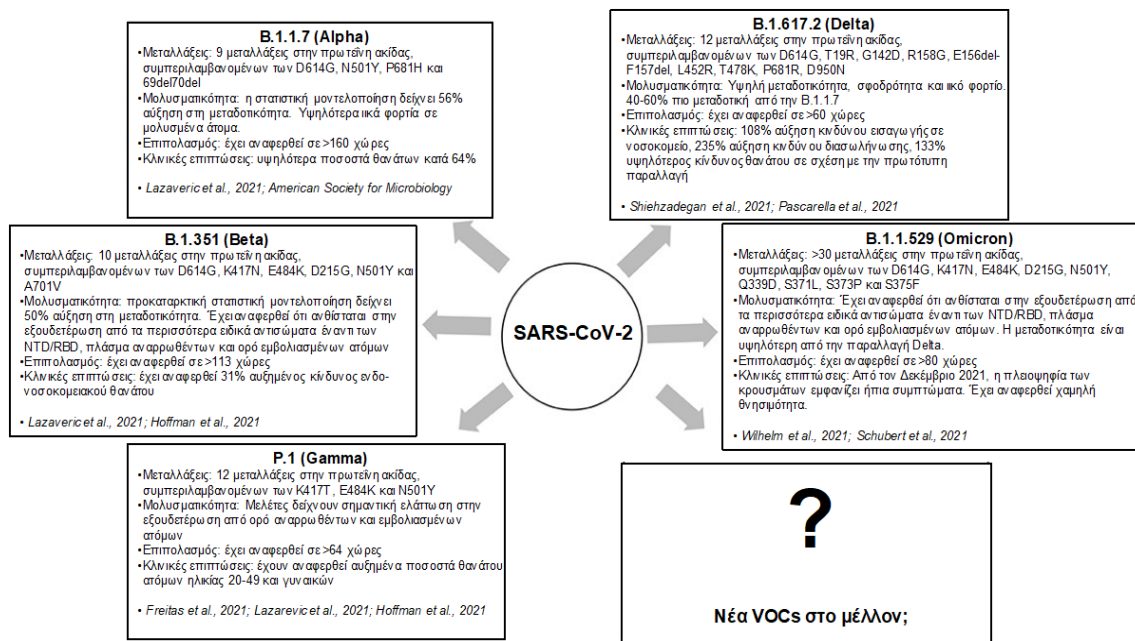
B.1.1.7 (Alpha)
•Μεταλλάξεις: 9 μεταλλάξεις στην πρωτεΐνη ακίδας, συμπεριλαμβανομένων των D614G, N501Y, P681H και 69del70del
•Μολυσματικότητα: η στατιστική μοντελοποίηση δείχνει 56% αύξηση στη μεταδοτικότητα. Υψηλότερα ιικά φορτία σε μολυσμένα άτομα.
•Επιπολασμός: έχει αναφερθεί σε >160 χώρες
•Κλινικές επιπτώσεις: υψηλότερα ποσοστά θανάτων κατά 64%

• Lazaveric et al., 2021; American Society for Microbiology

B.1.617.2 (Delta)
•Μεταλλάξεις: 12 μεταλλάξεις στην πρωτεΐνη ακίδας, συμπεριλαμβανομένων των D614G, T19R, G142D, R158G, E156del-F157del, L452R, T478K, P681R, D950N
•Μολυσματικότητα: Υψηλή μεταδοτικότητα, σφοδρότητα και ιικό φορτίο. 40-60% πιο μεταδοτική από την B.1.1.7
•Επιπολασμός: έχει αναφερθεί σε >60 χώρες
•Κλινικές επιπτώσεις: 108% αύξηση κινδύνου εισαγωγής σε νοσοκομείο, 235% αύξηση κινδύνου διασωλήνωσης, 133% υψηλότερος κίνδυνος θανάτου σε σχέση με την πρωτότυπη παραλλαγή

• Shiehzadegan et al., 2021; Pascarella et al., 2021

B.1.351 (Beta)
•Μεταλλάξεις: 10 μεταλλάξεις στην πρωτεΐνη ακίδας, συμπεριλαμβανομένων των D614G, K417N, E484K, D215G, N501Y και A701V
•Μολυσματικότητα: προκαταρκτική στατιστική μοντελοποίηση δείχνει 50% αύξηση στη μεταδοτικότητα. Έχει αναφερθεί ότι ανθίσταται στην εξουδετέρωση από τα περισσότερα ειδικά αντισώματα έναντι των NTD/RBD, πλάσμα αναρρωθέντων και ορό εμβολιασμένων ατόμων
•Επιπολασμός: έχει αναφερθεί σε >113 χώρες
•Κλινικές επιπτώσεις: έχει αναφερθεί 31% αυξημένος κίνδυνος ενδο-νοσοκομειακού θανάτου

• Lazaveric et al., 2021; Hoffman et al., 2021

SARS-CoV-2

B.1.1.529 (Omicron)
•Μεταλλάξεις: >30 μεταλλάξεις στην πρωτεΐνη ακίδας, συμπεριλαμβανομένων των D614G, K417N, E484K, D215G, N501Y, Q339D, S371L, S373P και S375F
•Μολυσματικότητα: Έχει αναφερθεί ότι ανθίσταται στην εξουδετέρωση από τα περισσότερα ειδικά αντισώματα έναντι των NTD/RBD, πλάσμα αναρρωθέντων και ορό εμβολιασμένων ατόμων. Η μεταδοτικότητα είναι υψηλότερη από την παραλλαγή Delta.
•Επιπολασμός: έχει αναφερθεί σε >80 χώρες
•Κλινικές επιπτώσεις: Από τον Δεκέμβριο 2021, η πλειοψηφία των κρουσμάτων εμφανίζει ήπια συμπτώματα. Έχει αναφερθεί χαμηλή θνησιμότητα.

• Wilhelm et al., 2021; Schubert et al., 2021

P.1 (Gamma)
•Μεταλλάξεις: 12 μεταλλάξεις στην πρωτεΐνη ακίδας, συμπεριλαμβανομένων των K417T, E484K και N501Y
•Μολυσματικότητα: Μελέτες δείχνουν σημαντική ελάττωση στην εξουδετέρωση από ορό αναρρωθέντων και εμβολιασμένων ατόμων
•Επιπολασμός: έχει αναφερθεί σε >64 χώρες
•Κλινικές επιπτώσεις: έχουν αναφερθεί αυξημένα ποσοστά θανάτου ατόμων ηλικίας 20-49 και γυναικών

• Freitas et al., 2021; Lazarevic et al., 2021; Hoffman et al., 2021

?

Νέα VOCs στο μέλλον;